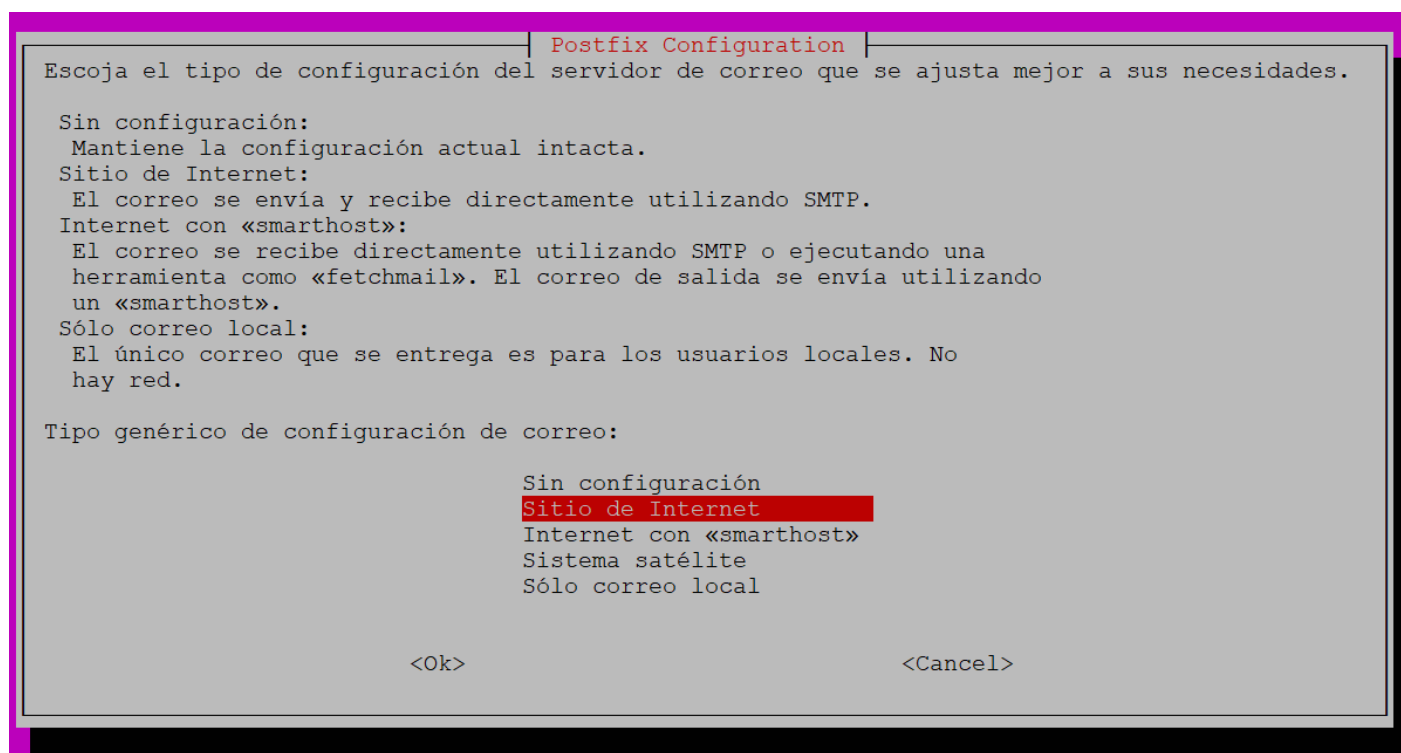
Postfix Configuration

Escoja el tipo de configuración del servidor de correo que se ajusta mejor a sus necesidades.

Sin configuración:
Mantiene la configuración actual intacta.
Sitio de Internet:
El correo se envía y recibe directamente utilizando SMTP.
Internet con «smarthost»:
El correo se recibe directamente utilizando SMTP o ejecutando una herramienta como «fetchmail». El correo de salida se envía utilizando un «smarthost».
Sólo correo local:
El único correo que se entrega es para los usuarios locales. No hay red.

Tipo genérico de configuración de correo:

Sin configuración
Sitio de Internet
Internet con «smarthost»
Sistema satélite
Sólo correo local

<Ok>

<Cancel>